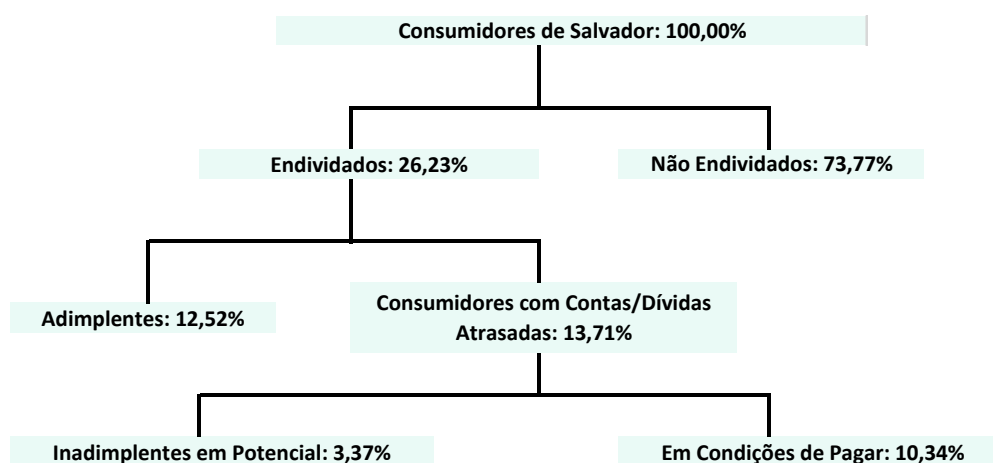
Consumidores de Salvador: 100,00%

Endividados: 26,23%

Não Endividados: 73,77%

Adimplentes: 12,52%

Consumidores com Contas/Dívidas Atrasadas: 13,71%

Inadimplentes em Potencial: 3,37%

Em Condições de Pagar: 10,34%